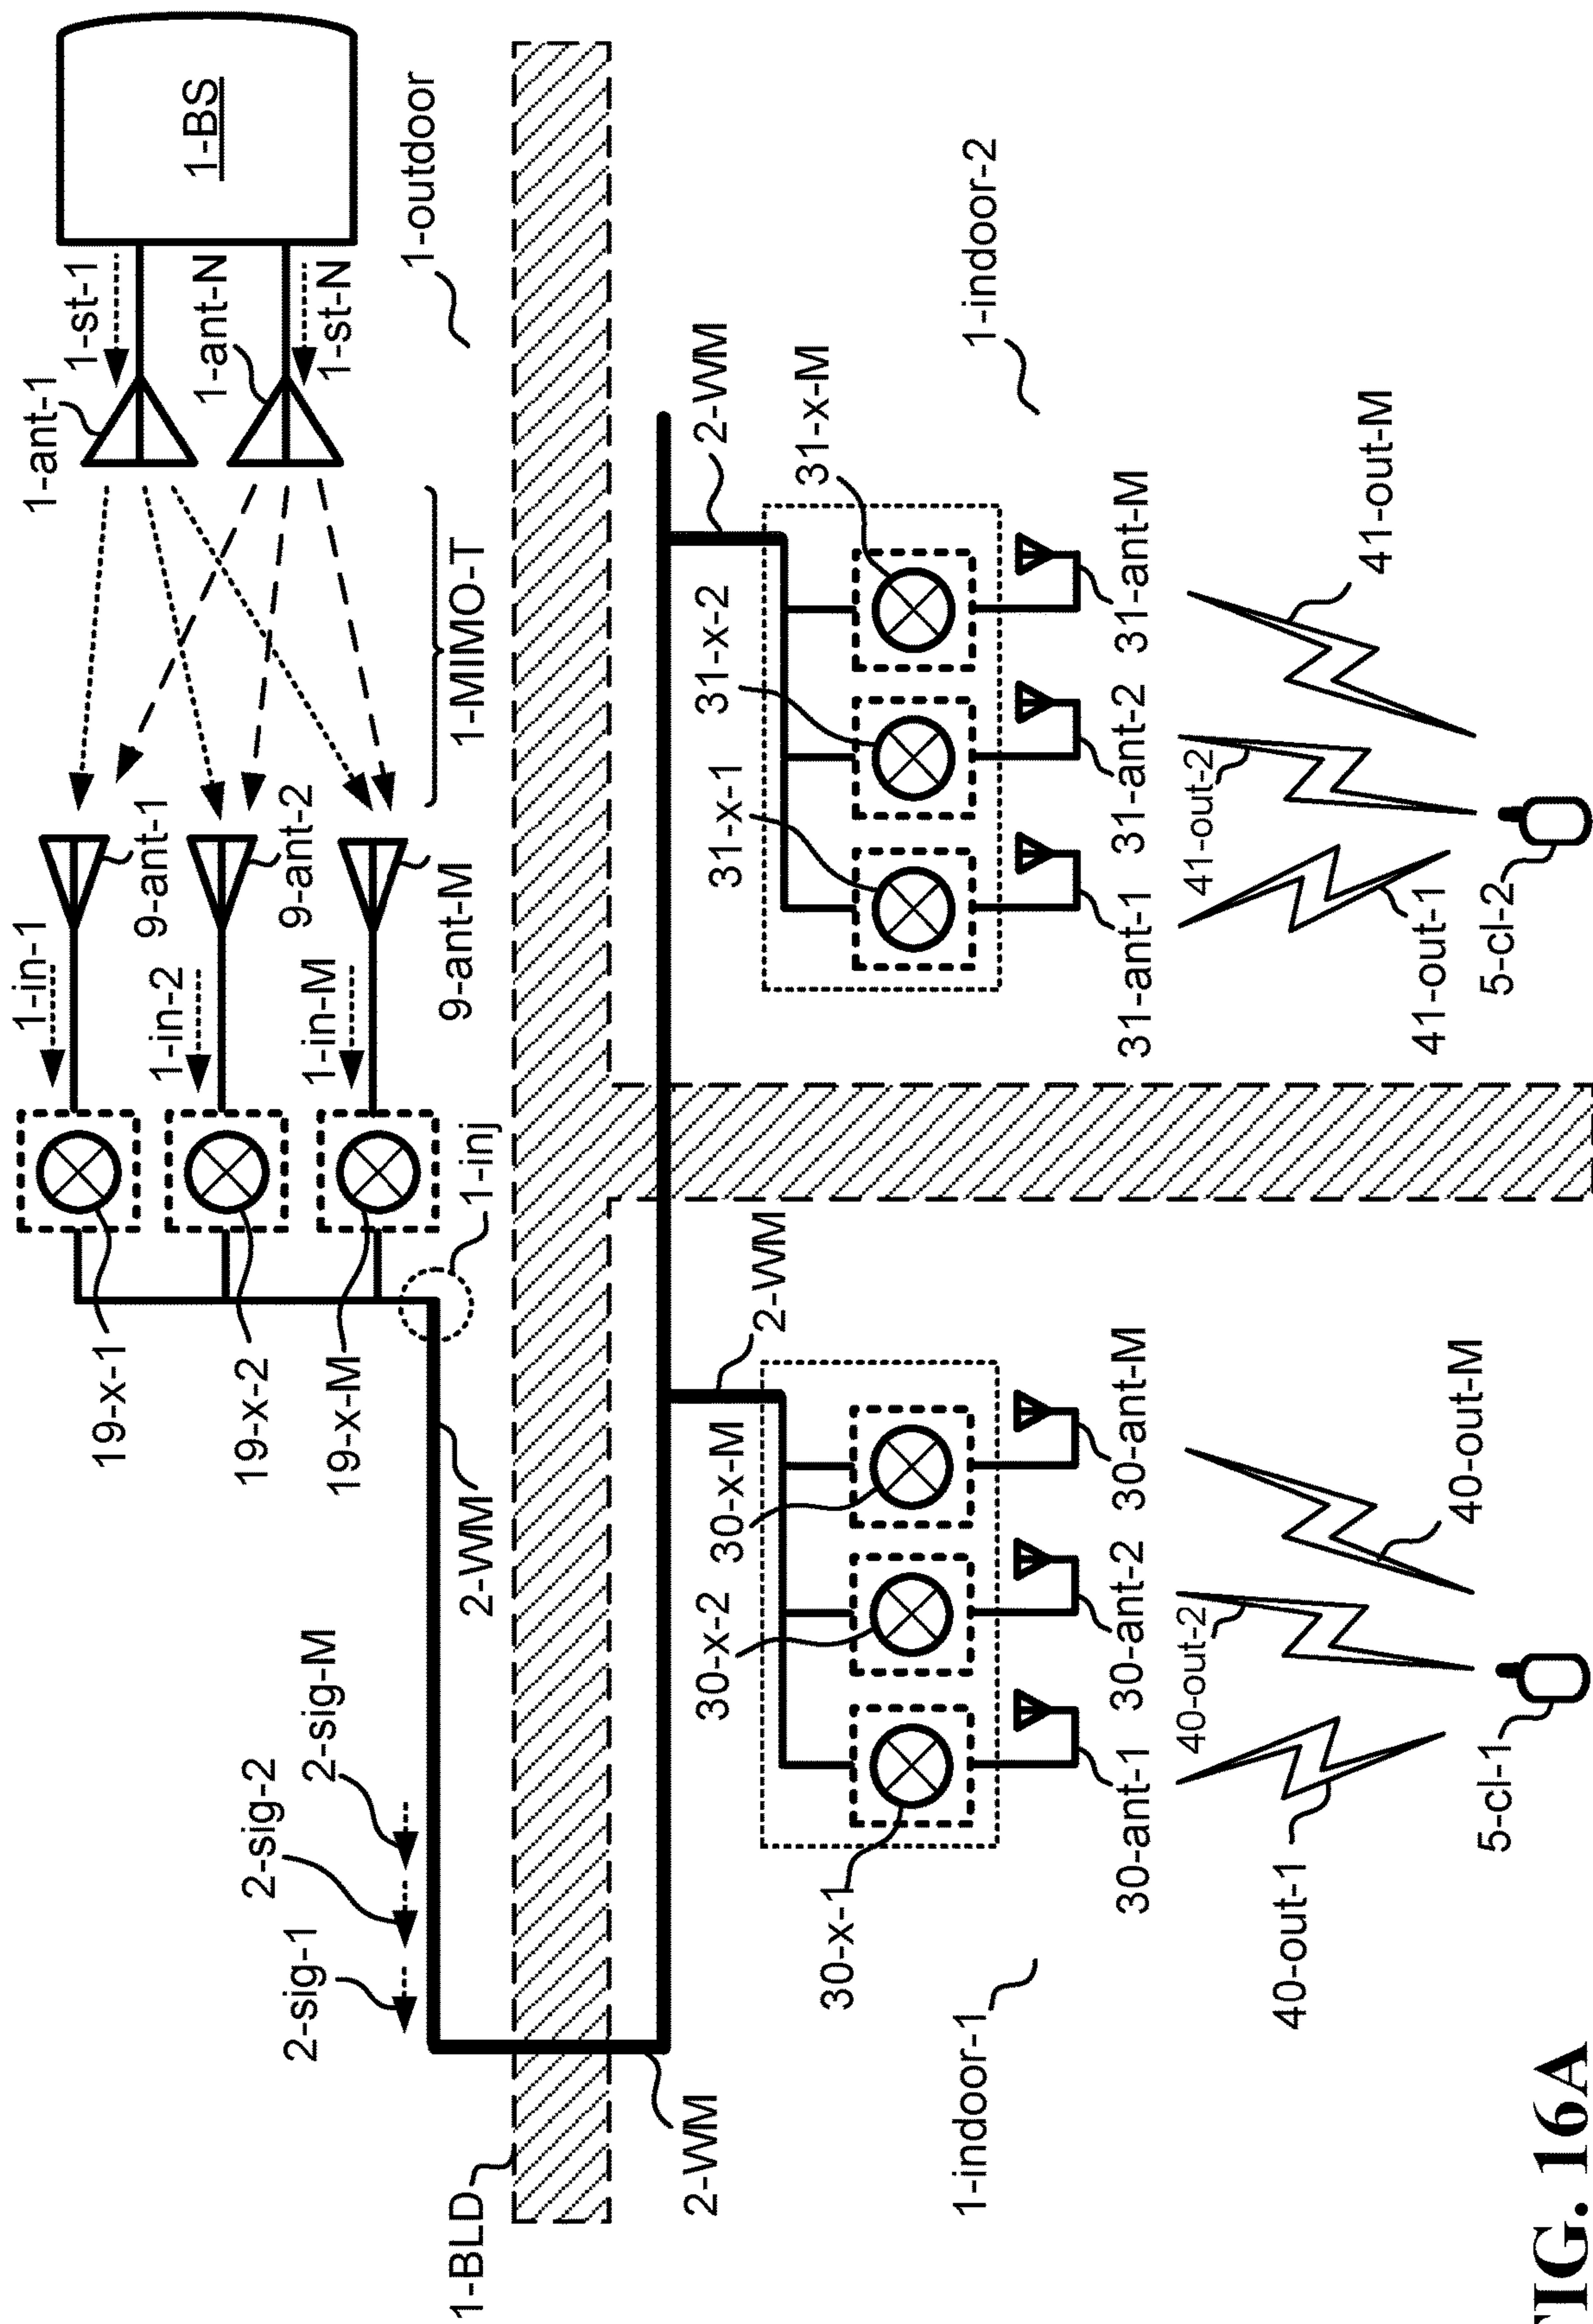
1-BS

1-outdoor

1-ant-1
1-st-1
1-ant-N
1-ant-N
1-st-N

1-MIMO-T

9-ant-1
9-ant-2
9-ant-M

1-in-1
1-in-2
1-in-M

1-inj

19-x-1
19-x-2
19-x-M

2-WM

2-sig-1
2-sig-2
2-sig-M

1-BLD

2-WM
2-WM
2-WM

1-indoor-2

31-x-M
31-x-2
31-x-1
31-ant-1
31-ant-2
31-ant-M
41-out-M
41-out-2
41-out-1
5-cl-2

30-x-M
30-x-2
30-x-1
30-ant-1
30-ant-2
30-ant-M
40-out-M
40-out-2
40-out-1
5-cl-1

1-indoor-1

FIG. 16A